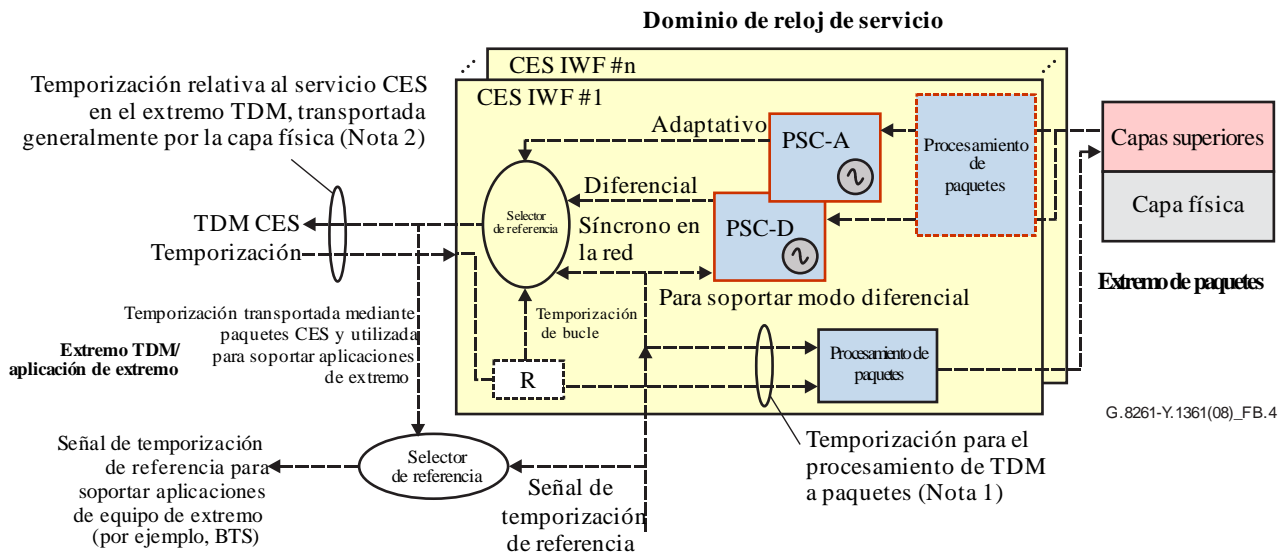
Dominio de reloj de servicio

CES IWF #n

CES IWF #1

Temporización relativa al servicio CES en el extremo TDM, transportada generalmente por la capa física (Nota 2)

Adaptativo

PSC-A

Procesamiento de paquetes

Capas superiores

Capa física

Diferencial

PSC-D

Selector de referencia

Síncrono en la red

TDM CES

Temporización

Extremo de paquetes

Para soportar modo diferencial

Temporización transportada mediante paquetes CES y utilizada para soportar aplicaciones de extremo

Temporización de bucle

Extremo TDM/ aplicación de extremo

R

Procesamiento de paquetes

G.8261-Y.1361(08)_FB.4

Señal de temporización de referencia para soportar aplicaciones de equipo de extremo (por ejemplo, BTS)

Selector de referencia

Señal de temporización de referencia

Temporización para el procesamiento de TDM a paquetes (Nota 1)